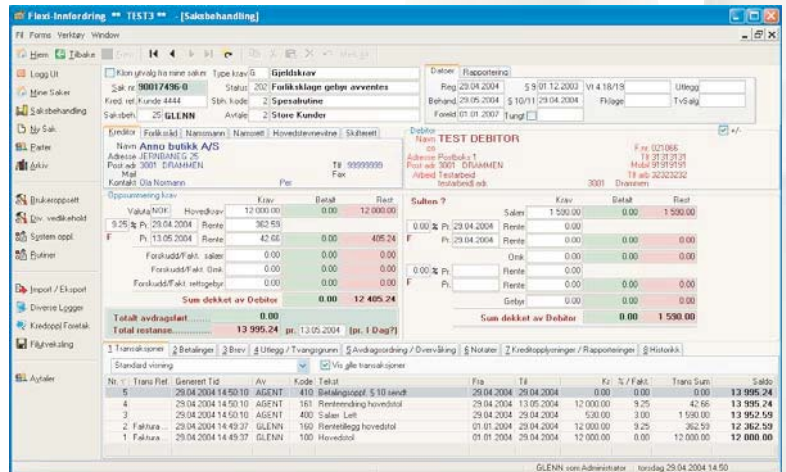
Flexi-Innfordring ** TEST3 ** - [Saksbehandling]

Fil Forms Verktøy Window

Hjem Tilbake

Logg Ut

Mine Saker

Saksbehandling

Ny Sak

Poster

Arkiv

Brukeroppsett

Div. vedlikehold

System oppl.

Rutiner

Import / Eksport

Diverse Logger

Kredoppl Foretak

Filutveksling

Avtaler

Kun utvalg fra mine saker

Sak nr 90017496-0

Kred. ref. Kunde 4444

Saksbeh. 25 GLENN

Type krav G Gjeldskrav

Status 202 Forliksklage gebyr avventes

Stth. kode 2 Spesalrutine

Avtale 2 Store Kunder

Datoer Rapportering

Reg 29.04.2004 § 9 01.12.2003 Vt 4.18/19 Utlegg

Behand 29.05.2004 § 10/11 29.04.2004 Fklage TvSalg

Foreld 01.01.2007 Tungt

Kreditor Forliksråd Namsmann Namsrett Hovedstevnevitne Skifterett

Navn Anno butikk A/S

Adresse JERNBANEG 25

Post adr 3001 DRAMMEN

Mail

Kontakt Ola Normann

Tlf 99999999

Fax

Per

Debitor

Navn TEST DEBITOR

co

Adresse Postboks 1

Post adr 3001 DRAMMEN

Arbeid Testarbeid

Testarbeid adr

F.nr. 021066

Tlf 31313131

Mobil 91919191

Tlf arb 32323232

3001 Drammen

Oppsummering krav

| | | Krav | Betalt | Rest |
|---|---|---|---|---|
| Valuta NOK | Hovedkrav | 12 000.00 | 0.00 | 12 000.00 |
| 9.25 % Fr. 29.04.2004 | Rente | 362.59 | | |
| F Fr. 13.05.2004 | Rente | 42.66 | 0.00 | 405.24 |
| | Forskudd/Fakt. salær | 0.00 | 0.00 | 0.00 |
| | Forskudd/Fakt. Omk. | 0.00 | 0.00 | 0.00 |
| | Forskudd/Fakt. rettsgebyr | 0.00 | 0.00 | 0.00 |
| | Sum dekket av Debitor | | 0.00 | 12 405.24 |

Totalt avdragsfast 0.00

Total restanse 13 995.24 pr. 13.05.2004 (pr. 1 Dag?)

Sulten ?

| | | Krav | Betalt | Rest |
|---|---|---|---|---|
| | Salær | 1 590.00 | 0.00 | 1 590.00 |
| 0.00 % Fr. 29.04.2004 | Rente | 0.00 | | |
| F Fr. 29.04.2004 | Rente | 0.00 | | |
| | Omk | 0.00 | | |
| 0.00 % Fr. | Rente | 0.00 | | |
| F Fr. | Rente | 0.00 | | |
| | Gebyr | 0.00 | | |
| | Sum dekket av Debitor | | 0.00 | 1 590.00 |

1 Transaksjoner 2 Betalinger 3 Brev 4 Utlegg / Tvangsgrunn 5 Avdragsordning / Overvåking 6 Notater 7 Kredittopplysninger / Rapporteringer 8 Historikk

Standard visning

Vis alle transaksjoner

| Nr. | Trans Ref. | Generert Tid | Av | Kode | Tekst | Fra | Til | Kr | % / Fakt. | Trans Sum | Saldo |
|---|---|---|---|---|---|---|---|---|---|---|---|
| 5 | | 29.04.2004 14:50:10 | AGENT | 410 | Betalingsoppf. § 10 sendt | 29.04.2004 | 29.04.2004 | 0.00 | 0.00 | 0.00 | 13 995.24 |
| 4 | | 29.04.2004 14:50:10 | AGENT | 161 | Renteendring hovedstol | 29.04.2004 | 13.05.2004 | 12 000.00 | 9.25 | 42.66 | 13 995.24 |
| 3 | | 29.04.2004 14:50:10 | AGENT | 400 | Salær Lett | 29.04.2004 | 29.04.2004 | 530.00 | 3.00 | 1 590.00 | 13 952.59 |
| 2 | Faktura | 29.04.2004 14:49:37 | GLENN | 160 | Renteregg hovedstol | 01.01.2004 | 29.04.2004 | 12 000.00 | 9.25 | 362.59 | 12 362.59 |
| 1 | Faktura | 29.04.2004 14:49:37 | GLENN | 100 | Hovedstol | 01.01.2004 | 29.04.2004 | 12 000.00 | 0.00 | 12 000.00 | 12 000.00 |

GLENN som Administrator torsdag 29.04.2004 14:50